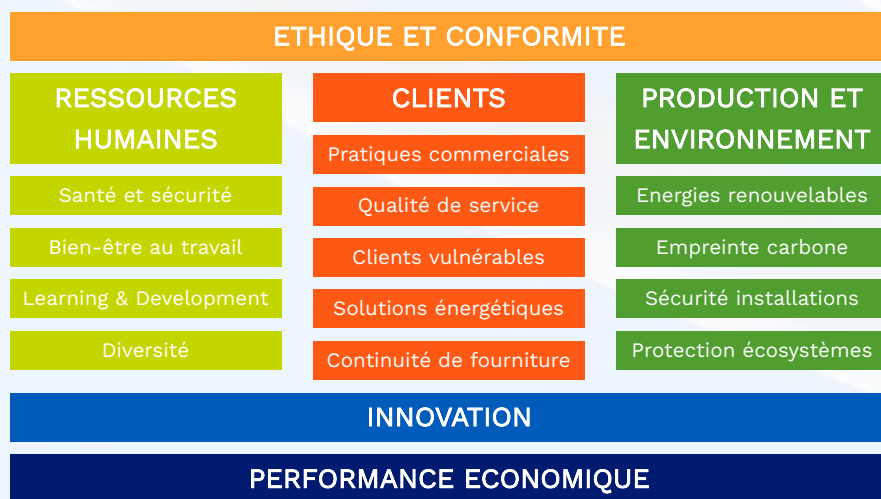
ETHIQUE ET CONFORMITE

RESSOURCES HUMAINES

Santé et sécurité

Bien-être au travail

Learning & Development

Diversité

CLIENTS

Pratiques commerciales

Qualité de service

Clients vulnérables

Solutions énergétiques

Continuité de fourniture

PRODUCTION ET ENVIRONNEMENT

Energies renouvelables

Empreinte carbone

Sécurité installations

Protection écosystèmes

INNOVATION

PERFORMANCE ECONOMIQUE